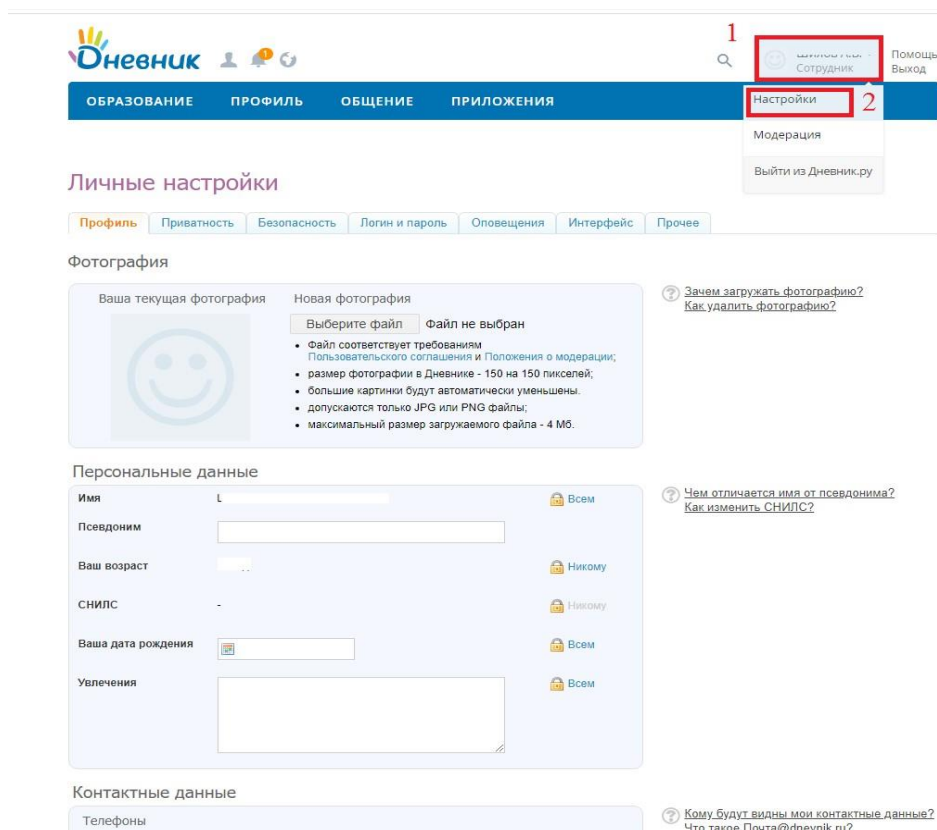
Дневник 1

1

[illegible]
Сотрудник

Помощь
Выход

ОБРАЗОВАНИЕ ПРОФИЛЬ ОБЩЕНИЕ ПРИЛОЖЕНИЯ

Настройки 2

Модерация

Выйти из Дневник.ру

Личные настройки

Профиль | Приватность | Безопасность | Логин и пароль | Оповещения | Интерфейс | Прочее

Фотография

Ваша текущая фотография

Новая фотография

Выберите файл Файл не выбран

- Файл соответствует требованиям Пользовательского соглашения и Положения о модерации;
- размер фотографии в Дневнике - 150 на 150 пикселей;
- большие картинки будут автоматически уменьшены.
- допускаются только JPG или PNG файлы;
- максимальный размер загружаемого файла - 4 Мб.

Зачем загружать фотографию?
Как удалить фотографию?

Персональные данные

Имя L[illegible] Всем

Псевдоним

Ваш возраст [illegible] Никому

СНИЛС - Никому

Ваша дата рождения Всем

Увлечения Всем

Чем отличается имя от псевдонима?
Как изменить СНИЛС?

Контактные данные

Телефоны

Кому будут видны мои контактные данные?
Что такое Почта@dnevnik.ru?